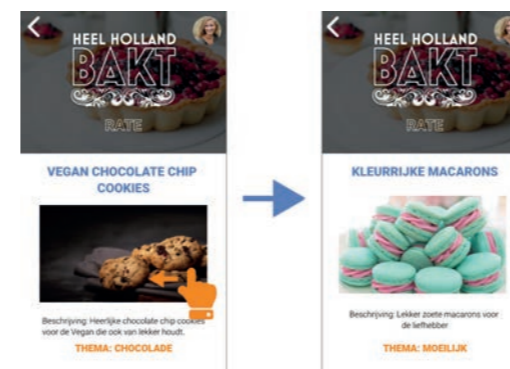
HEEL HOLLAND
BAKT
RATE

VEGAN CHOCOLATE CHIP COOKIES

Beschrijving: Heerlijke chocolate chip cookies voor de Vegan die ook van lekker houdt.

THEMA: CHOCOLADE

HEEL HOLLAND
BAKT
RATE

KLEURRIJKE MACARONS

Beschrijving: Lekker zoete macarons voor de liefhebber

THEMA: MOEILIJK